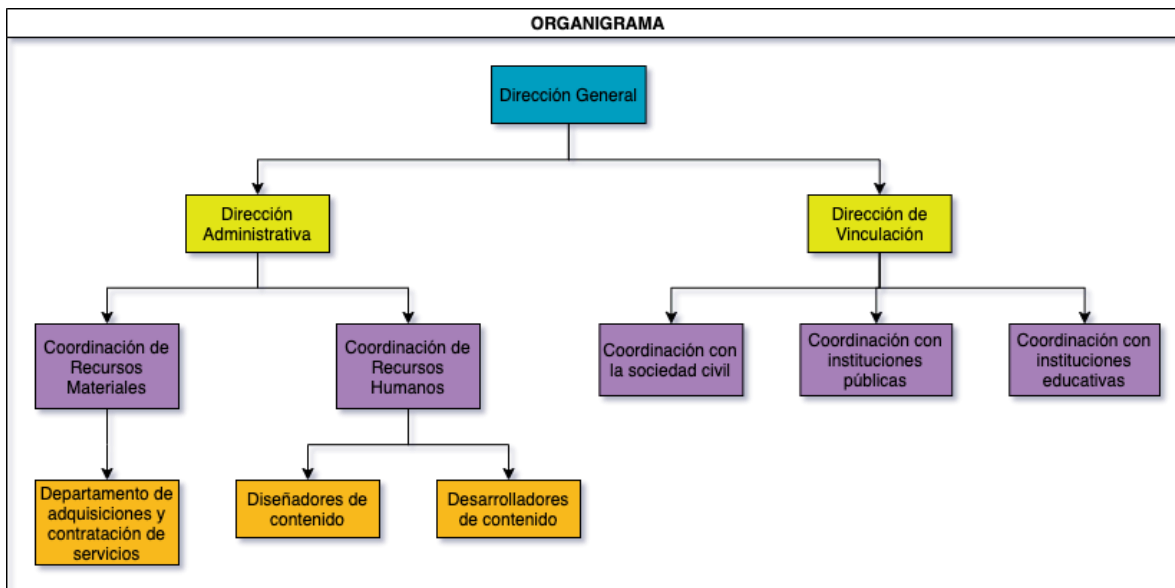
ORGANIGRAMA

Dirección General

Dirección Administrativa

Dirección de Vinculación

Coordinación de Recursos Materiales

Coordinación de Recursos Humanos

Coordinación con la sociedad civil

Coordinación con instituciones públicas

Coordinación con instituciones educativas

Departamento de adquisiciones y contratación de servicios

Diseñadores de contenido

Desarrolladores de contenido